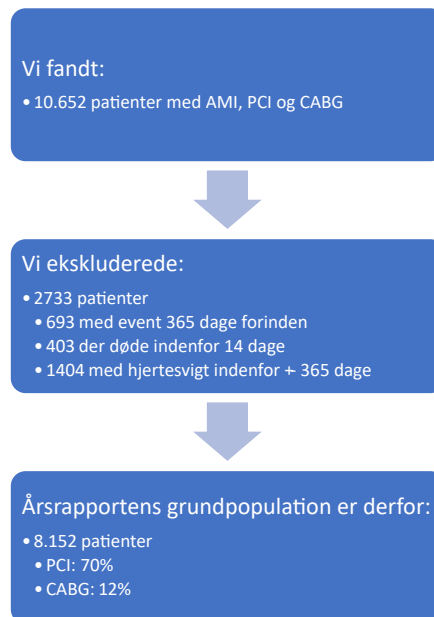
Vi fandt:

• 10.652 patienter med AMI, PCI og CABG

Vi ekskluderede:

• 2733 patienter
  • 693 med event 365 dage forinden
  • 403 der døde indenfor 14 dage
  • 1404 med hjertesvigt indenfor + 365 dage

Årsrapportens grundpopulation er derfor:

• 8.152 patienter
  • PCI: 70%
  • CABG: 12%